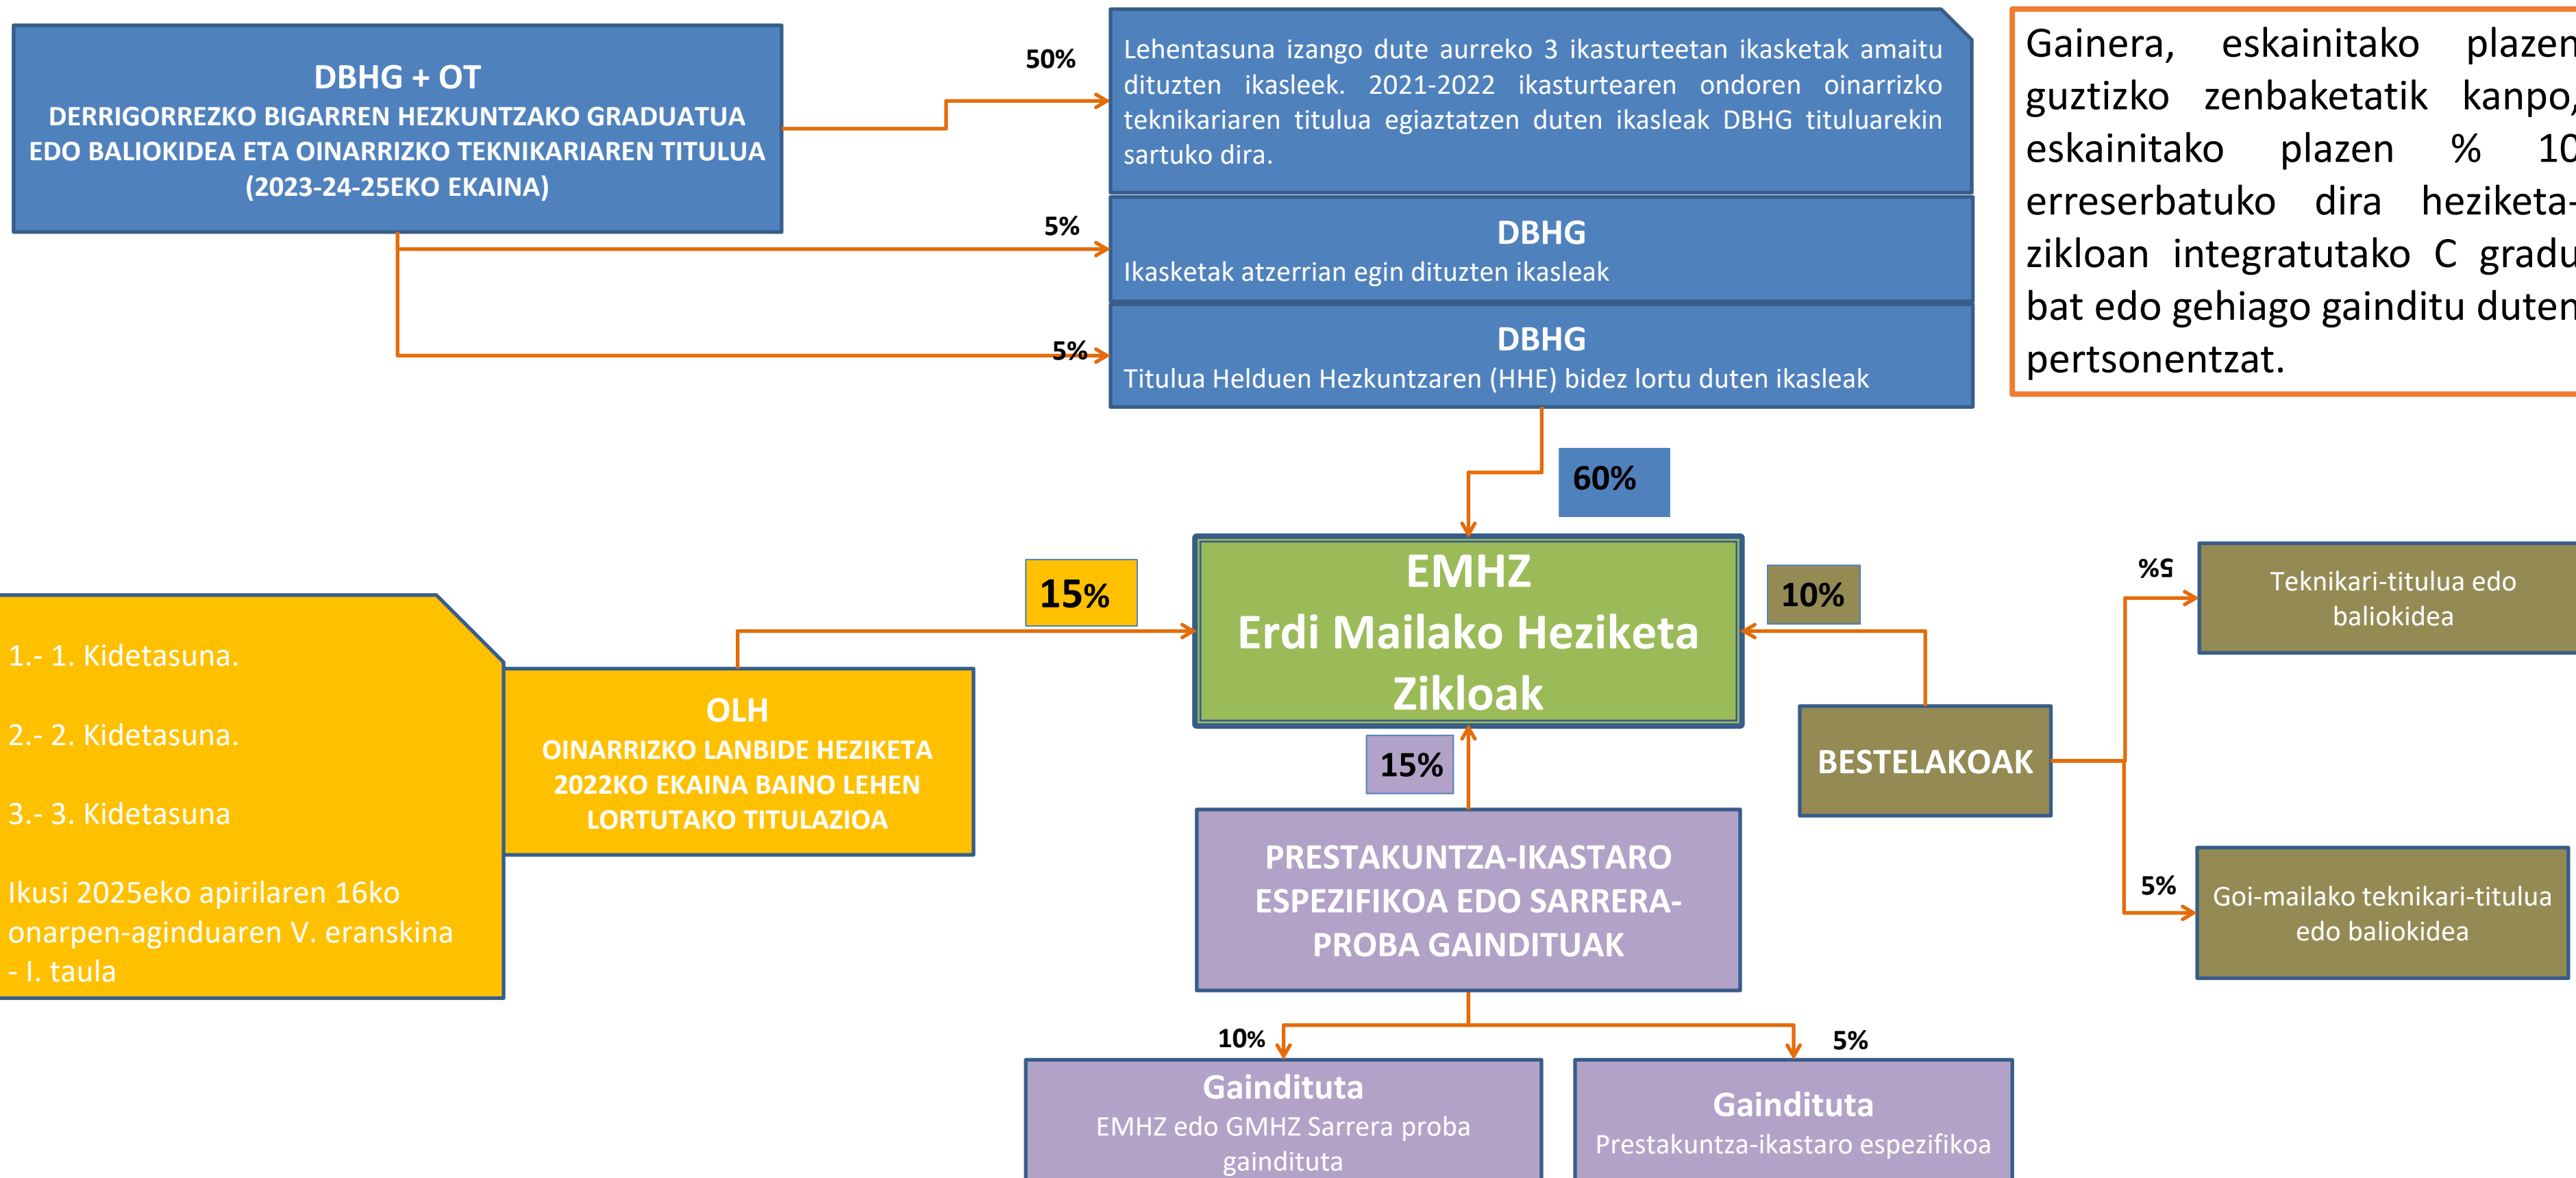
DBHG + OT
DERRIGORREZKO BIGARREN HEZKUNTZAKO GRADUATUA EDO BALIOKIDEA ETA OINARRIZKO TEKNIKARIAREN TITULUA (2023-24-25EKO EKAINA)

50%

Lehentasuna izango dute aurreko 3 ikasturteetan ikasketak amaitu dituzten ikasleek. 2021-2022 ikasturtearen ondoren oinarrizko teknikariaren titulua egiaztatzen duten ikasleak DBHG tituluarekin sartuko dira.

5%

DBHG
Ikasketak atzerrian egin dituzten ikasleak

5%

DBHG
Titulua Helduen Hezkuntzaren (HHE) bidez lortu duten ikasleak

Gainera, eskainitako plazen guztizko zenbaketatik kanpo, eskainitako plazen % 10 erreserbatuko dira heziketa-zikloan integratutako C gradu bat edo gehiago gainditu duten pertsonentzat.

60%

15%

EMHZ
Erdi Mailako Heziketa Zikloak

10%

%5

Teknikari-titulua edo baliokidea

1.- 1. Kidetasuna.

2.- 2. Kidetasuna.

3.- 3. Kidetasuna

Ikusi 2025eko apirilaren 16ko onarpen-aginduaren V. eranskina - I. taula

OLH
OINARRIZKO LANBIDE HEZIKETA 2022KO EKAINA BAINO LEHEN LORTUTAKO TITULAZIOA

15%

BESTELAKOAK

PRESTAKUNTZA-IKASTARO ESPEZIFIKOA EDO SARRERA-PROBA GAINDITUAK

5%

Goi-mailako teknikari-titulua edo baliokidea

10%

5%

Gainditut­a
EMHZ edo GMHZ Sarrera proba gaindituta

Gaindituta
Prestakuntza-ikastaro espezifikoa